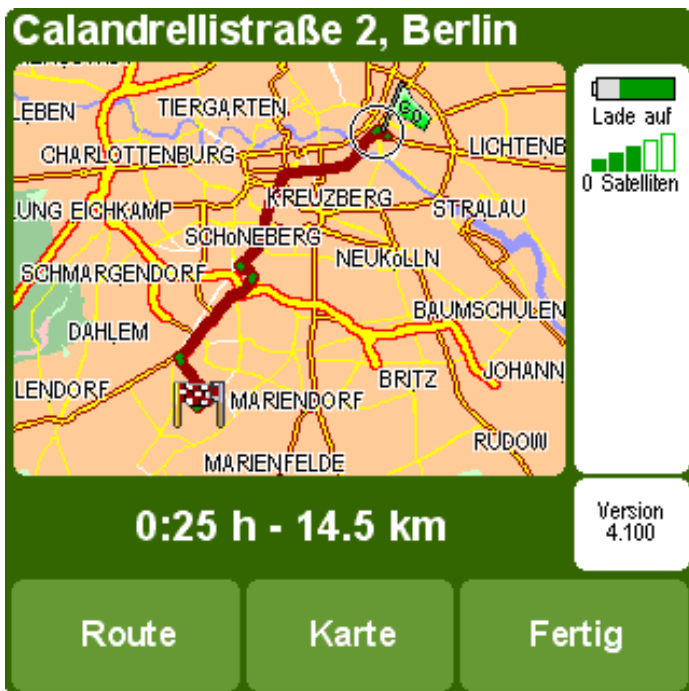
Calandrellistraße 2, Berlin

LEBEN
TIERGARTEN
Go
CHARLOTTENBURG
LICHTENB
KREUZBERG
UNG EICHKAMP
STRALAU
SCHoNEBERG
NEUKoLLN
SCHMARGENDORF
BAUMSCHULEN
DAHLEM
JOHANN
LENDORF
BRITZ
MARIENDORF
RUDOW
MARIENFELDE

Lade auf
0 Satelliten

0:25 h - 14.5 km

Version 4.100

Route
Karte
Fertig